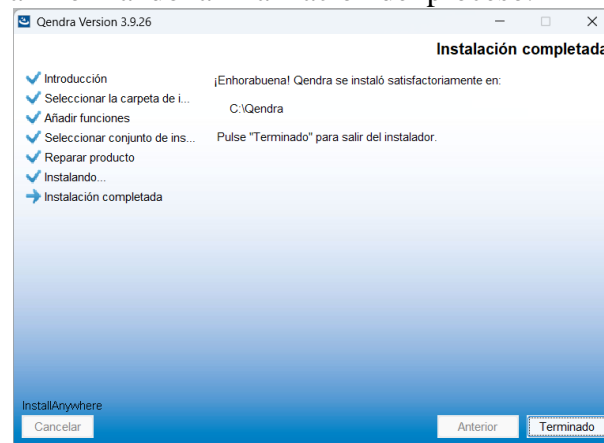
Qendra Version 3.9.26

Instalación completada

Introducción
Seleccionar la carpeta de i...
Añadir funciones
Seleccionar conjunto de ins...
Reparar producto
Instalando...
Instalación completada

¡Enhorabuena! Qendra se instaló satisfactoriamente en:

C:\Qendra

Pulse "Terminado" para salir del instalador.

InstallAnywhere
Cancelar
Anterior
Terminado